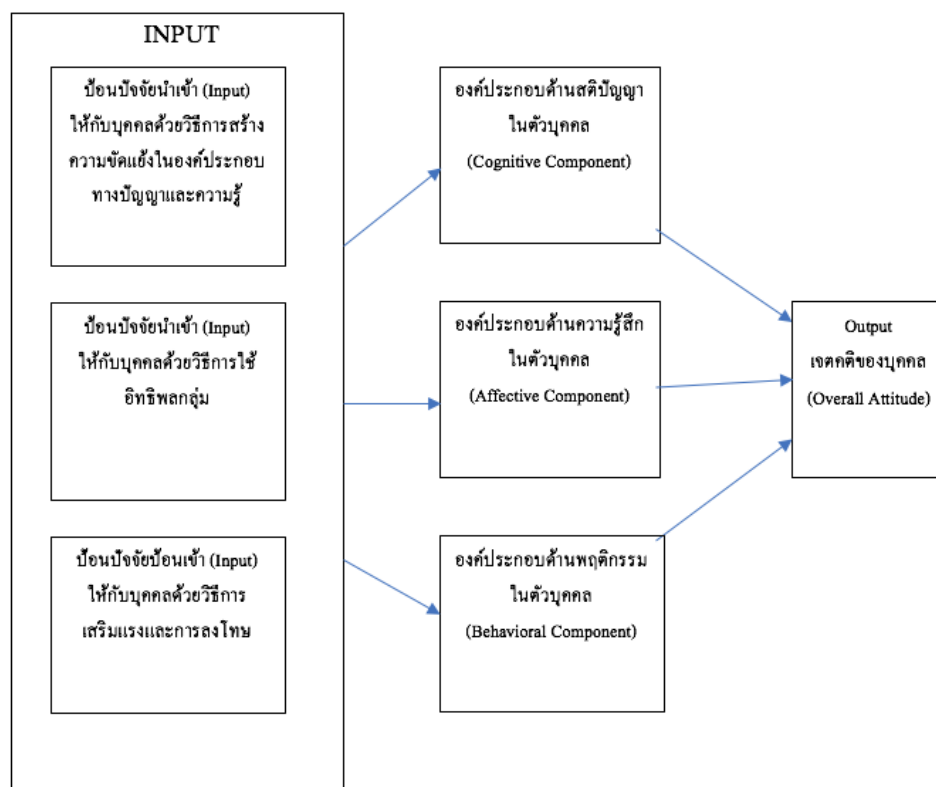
INPUT

ป้อนปัจจัยนำเข้า (Input) ให้กับบุคคลด้วยวิธีการสร้างความขัดแย้งในองค์ประกอบทางปัญญาและความรู้

ป้อนปัจจัยนำเข้า (Input) ให้กับบุคคลด้วยวิธีการใช้อิทธิพลกลุ่ม

ป้อนปัจจัยป้อนเข้า (Input) ให้กับบุคคลด้วยวิธีการเสริมแรงและการลงโทษ

องค์ประกอบด้านสติปัญญาในตัวบุคคล (Cognitive Component)

องค์ประกอบด้านความรู้สึกในตัวบุคคล (Affective Component)

องค์ประกอบด้านพฤติกรรมในตัวบุคคล (Behavioral Component)

Output
เจตคติของบุคคล
(Overall Attitude)